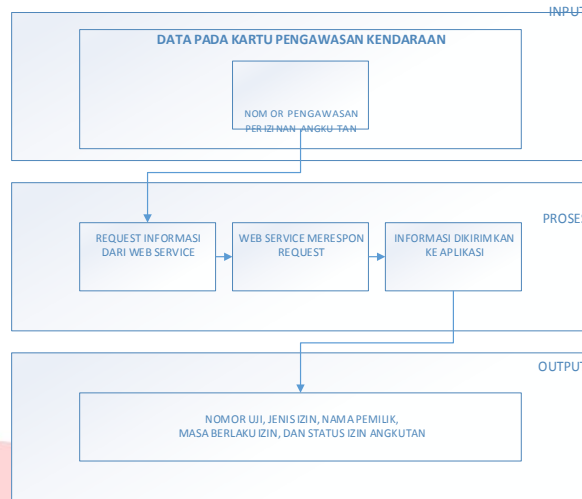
INPUT

DATA PADA KARTU PENGAWASAN KENDARAAN

NOMOR PENGAWASAN PERIZINAN ANGKUTAN

PROSES

REQUEST INFORMASI DARI WEB SERVICE

WEB SERVICE MERESPON REQUEST

INFORMASI DIKIRIMKAN KE APLIKASI

OUTPUT

NOMOR UJI, JENIS IZIN, NAMA PEMILIK, MASA BERLAKU IZIN, DAN STATUS IZIN ANGKUTAN